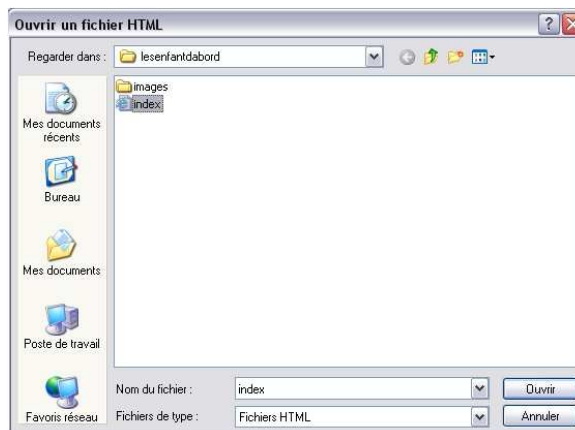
Ouvrir un fichier HTML

?

Regarder dans : lesenfantdabord

images
index

Mes documents récents

Bureau

Mes documents

Poste de travail

Favoris réseau

Nom du fichier : index

Fichiers de type : Fichiers HTML

Ouvrir

Annuler